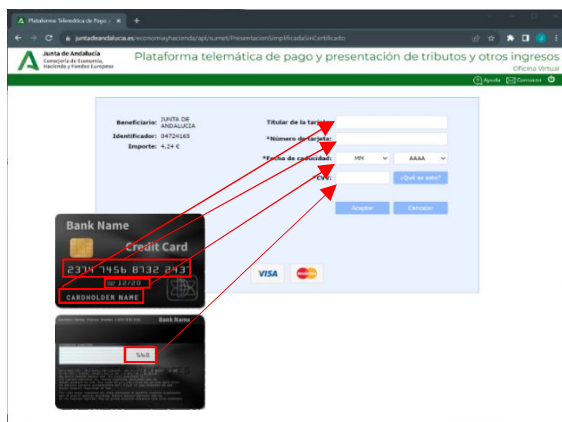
Plataforma Telemática de Pago y ...

juntadeandalucia.es/economiayhacienda/apl/surweb/PresentacionSimplificadaSinCertificado

Junta de Andalucía
Consejería de Economía, Hacienda y Fondos Europeos

Plataforma telemática de pago y presentación de tributos y otros ingresos

Oficina Virtual

Ayuda Contactar

Beneficiario: JUNTA DE ANDALUCIA
Identificador: 04724165
Importe: 4,24 €

Titular de la tarjeta:
*Número de tarjeta:
*Fecha de caducidad: MM AAAA
*CVV: ¿Qué es esto?

Aceptar Cancelar

VISA

Bank Name
Credit Card
2374 1456 8132 2437
12/20
CARDHOLDER NAME

Bank Name
546